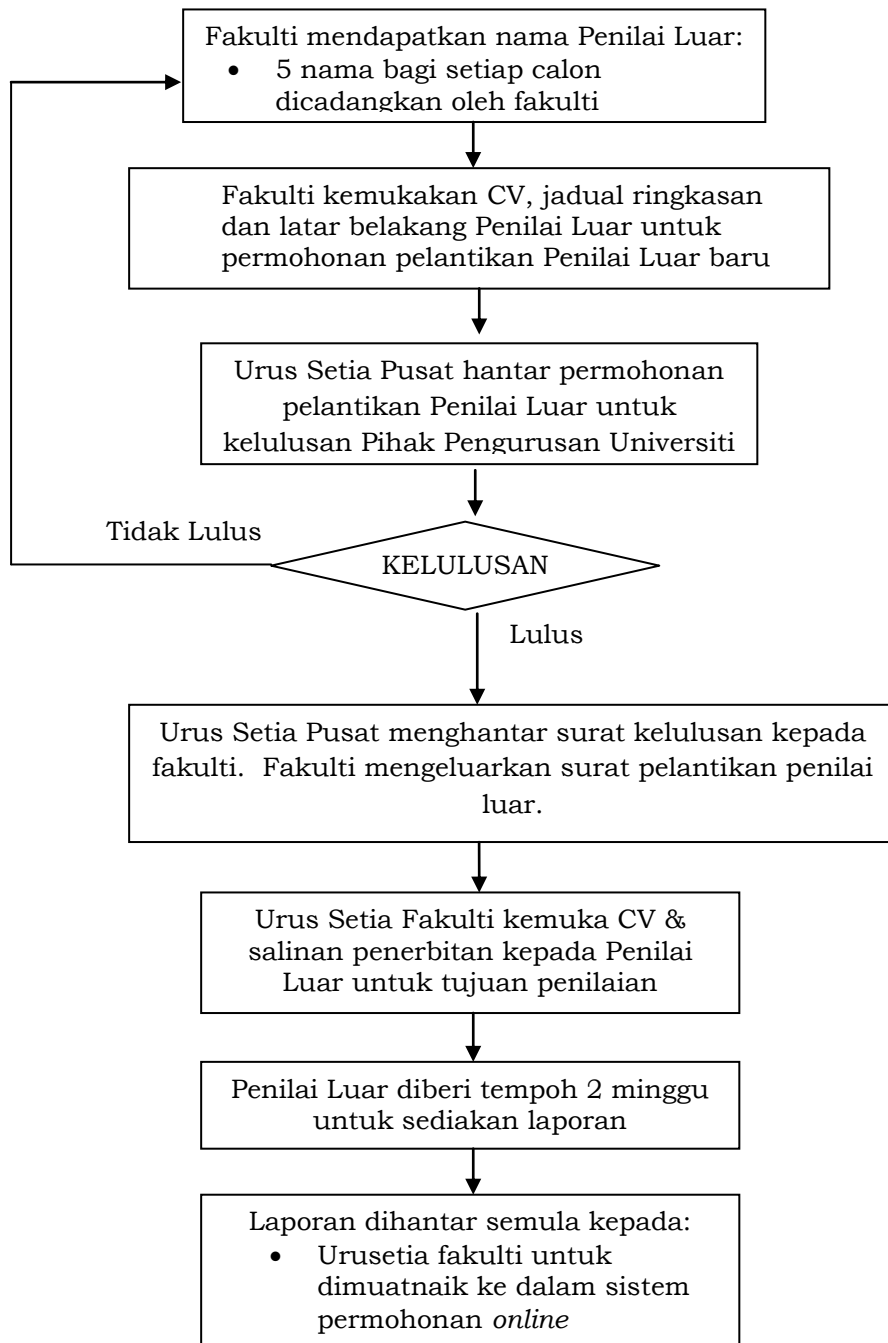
Fakulti mendapatkan nama Penilai Luar:
• 5 nama bagi setiap calon dicadangkan oleh fakulti

Fakulti kemukakan CV, jadual ringkasan dan latar belakang Penilai Luar untuk permohonan pelantikan Penilai Luar baru

Urus Setia Pusat hantar permohonan pelantikan Penilai Luar untuk kelulusan Pihak Pengurusan Universiti

Tidak Lulus

KELULUSAN

Lulus

Urus Setia Pusat menghantar surat kelulusan kepada fakulti. Fakulti mengeluarkan surat pelantikan penilai luar.

Urus Setia Fakulti kemuka CV & salinan penerbitan kepada Penilai Luar untuk tujuan penilaian

Penilai Luar diberi tempoh 2 minggu untuk sediakan laporan

Laporan dihantar semula kepada:
• Urusetia fakulti untuk dimuatnaik ke dalam sistem permohonan *online*